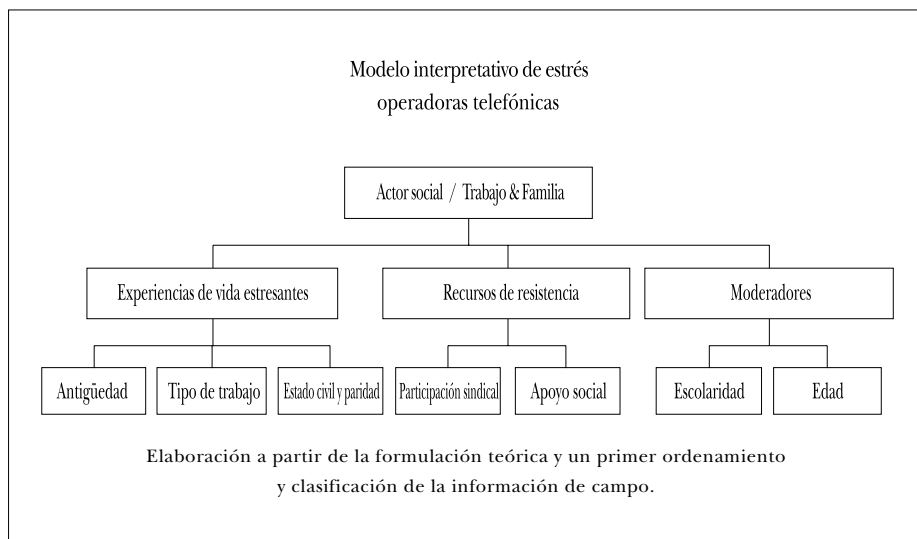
Modelo interpretativo de estrés
operadoras telefónicas

Actor social / Trabajo & Familia

Experiencias de vida estresantes

Recursos de resistencia

Moderadores

Antigüedad

Tipo de trabajo

Estado civil y paridad

Participación sindical

Apoyo social

Escolaridad

Edad

Elaboración a partir de la formulación teórica y un primer ordenamiento y clasificación de la información de campo.